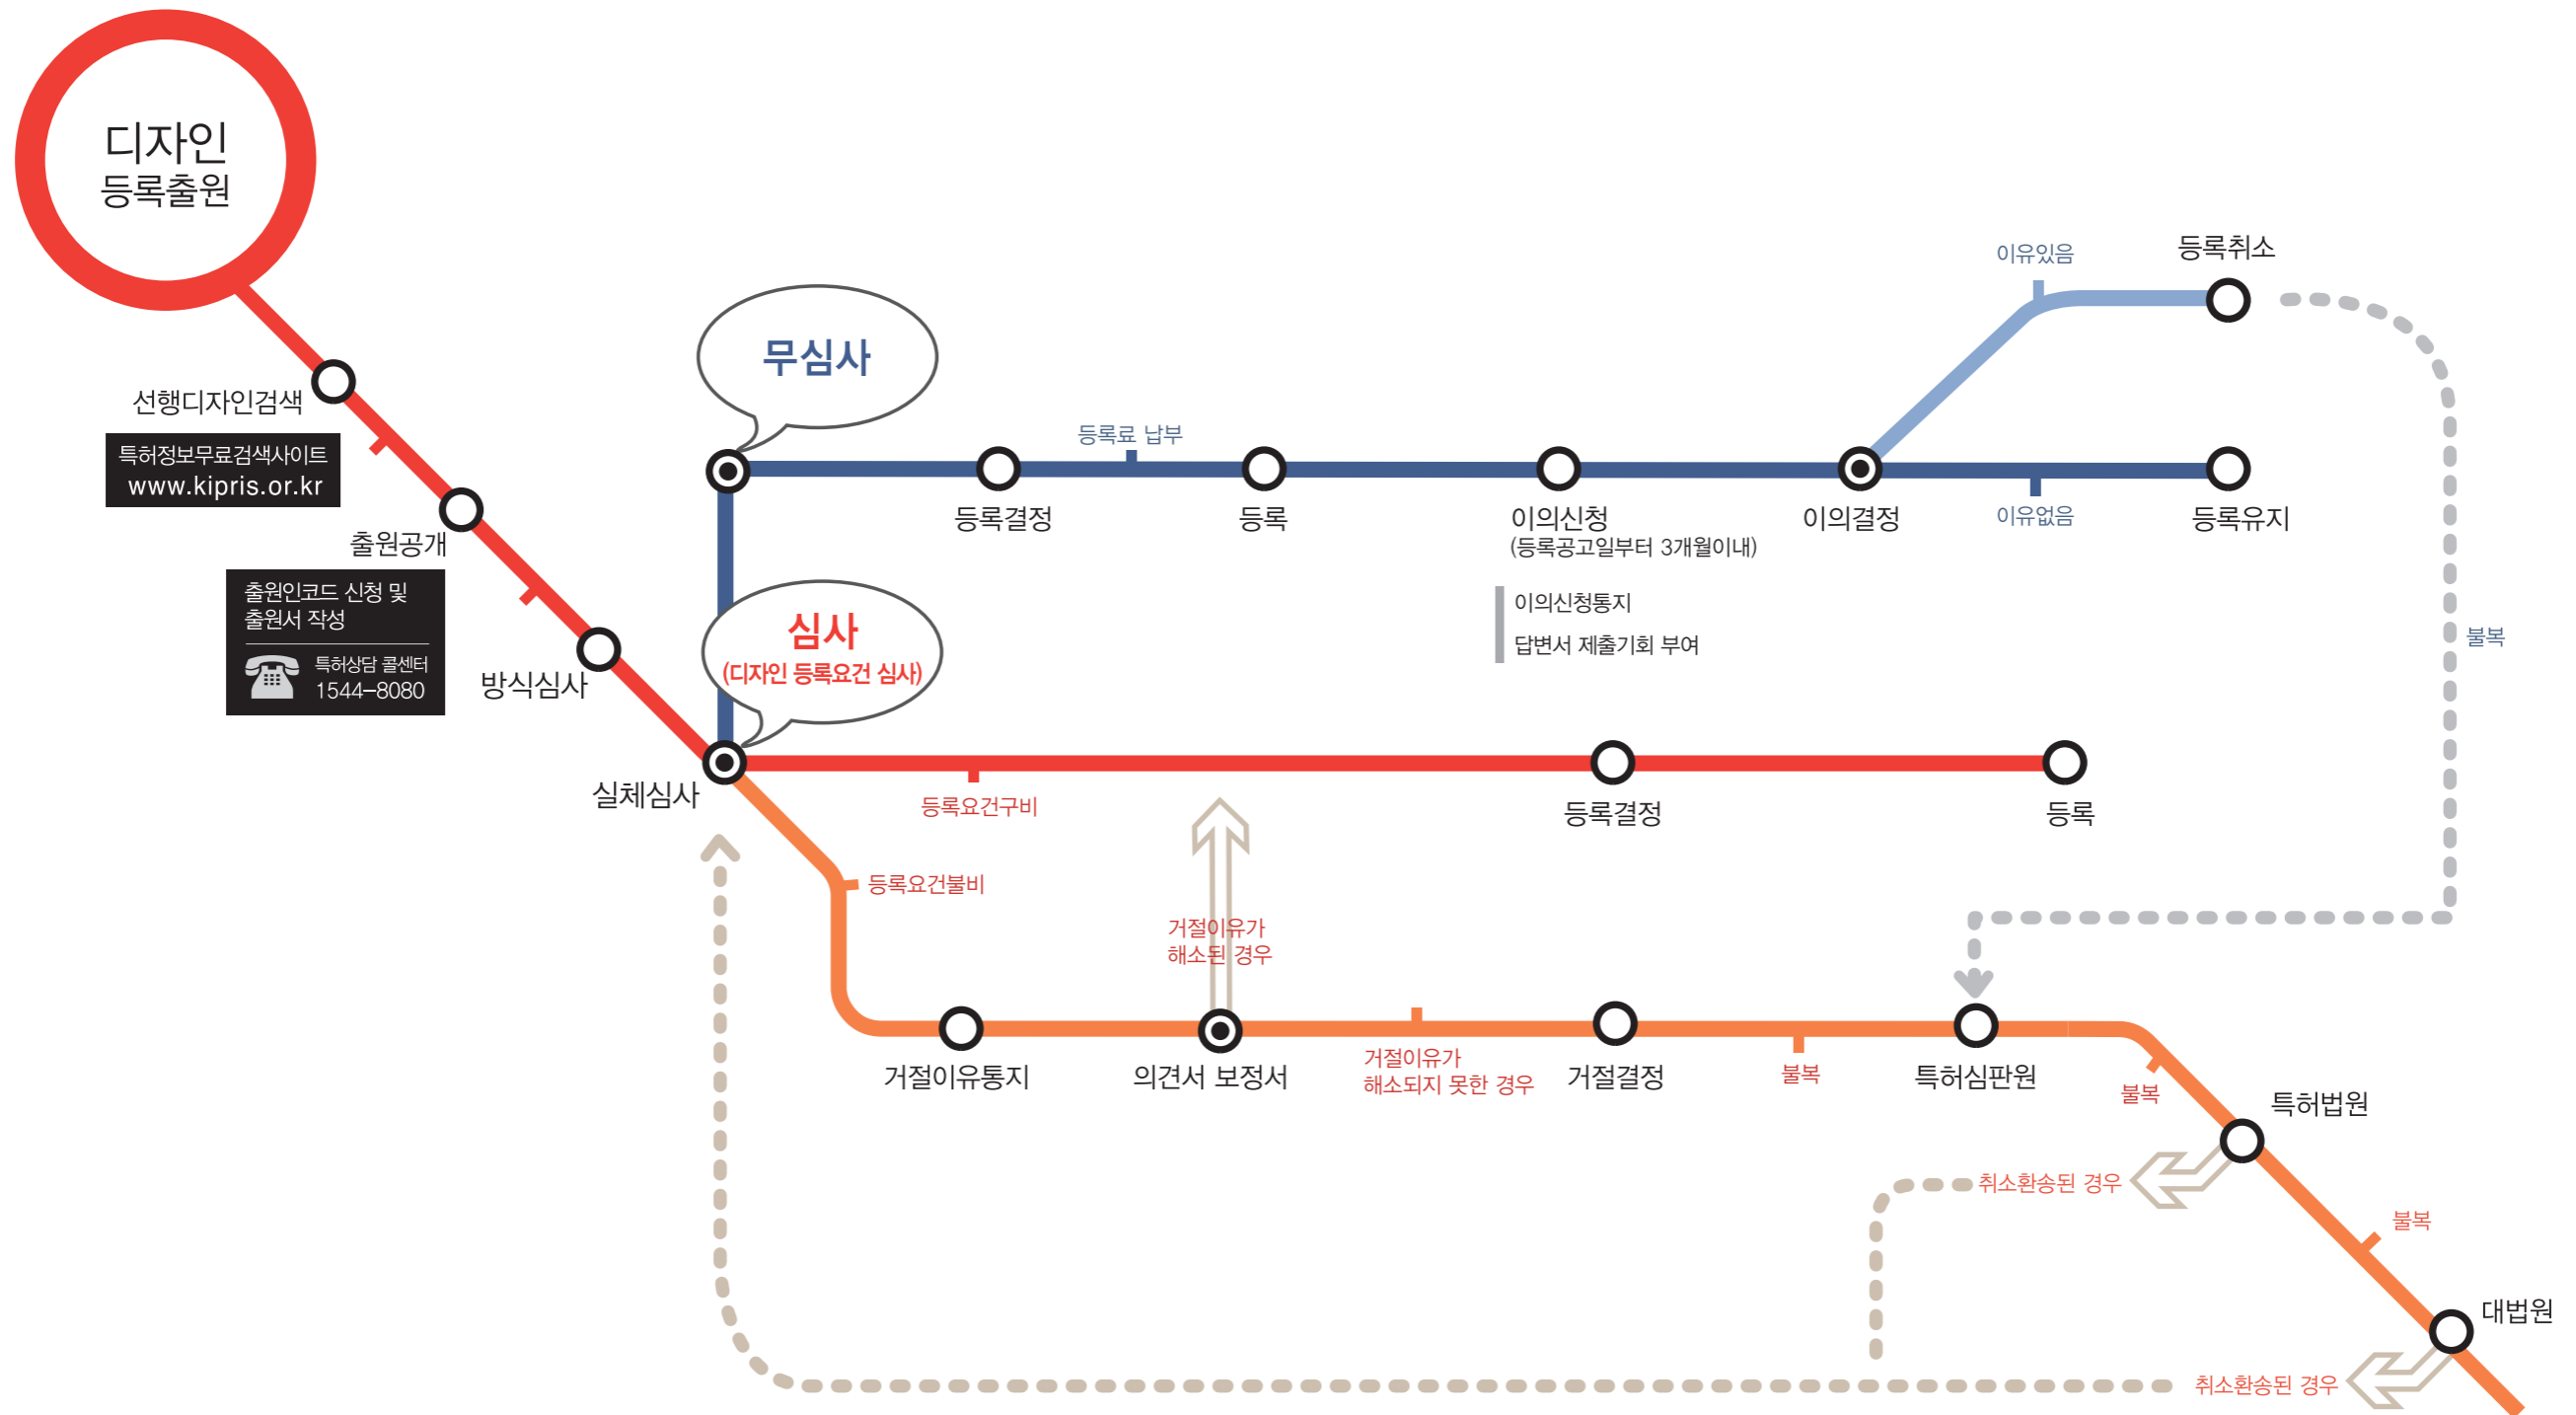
디자인
등록출원

선행디자인검색

특허정보무료검색사이트
www.kipris.or.kr

출원공개

출원인코드 신청 및
출원서 작성

특허상담 콜센터
1544-8080

방식심사

실체심사

무심사

심사
(디자인 등록요건 심사)

등록결정

등록료 납부

등록

이의신청
(등록공고일부터 3개월이내)

이의신청통지
답변서 제출기회 부여

이의결정

이유있음

등록취소

이유없음

등록유지

불복

등록요건구비

등록결정

등록

등록요건불비

거절이유가
해소된 경우

거절이유통지

의견서 보정서

거절이유가
해소되지 못한 경우

거절결정

불복

특허심판원

불복

특허법원

취소환송된 경우

불복

대법원

취소환송된 경우